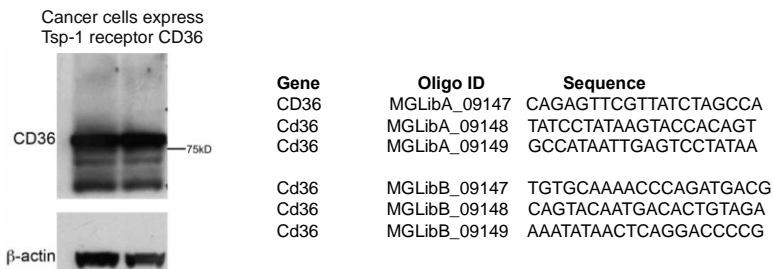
Cancer cells express Tsp-1 receptor CD36

CD36

75kD

β-actin

| Gene | Oligo ID | Sequence |
|---|---|---|
| CD36 | MGLibA_09147 | CAGAGTTCGTTATCTAGCCA |
| Cd36 | MGLibA_09148 | TATCCTATAAGTACCACAGT |
| Cd36 | MGLibA_09149 | GCCATAATTGAGTCCTATAA |
| Cd36 | MGLibB_09147 | TGTGCAAAACCCAGATGACG |
| Cd36 | MGLibB_09148 | CAGTACAATGACACTGTAGA |
| Cd36 | MGLibB_09149 | AAATATAACTCAGGACCCCG |